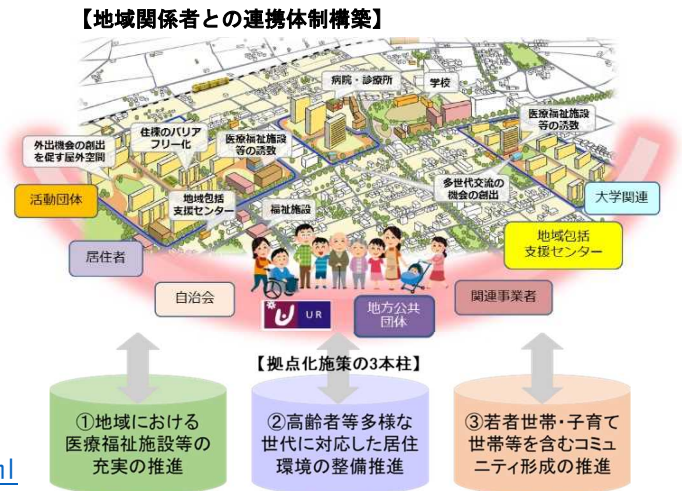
【地域関係者との連携体制構築】

病院・診療所

学校

医療福祉施設等の誘致

外出機会の創出を促す屋外空間

住棟のバリアフリー化

医療福祉施設等の誘致

地域包括支援センター

福祉施設

多世代交流の機会の創出

活動団体

大学関連

居住者

地域包括支援センター

自治会

UR

地方公共団体

関連事業者

【拠点化施策の3本柱】

①地域における医療福祉施設等の充実の推進

②高齢者等多様な世代に対応した居住環境の整備推進

③若者世帯・子育て世帯等を含むコミュニティ形成の推進

nl